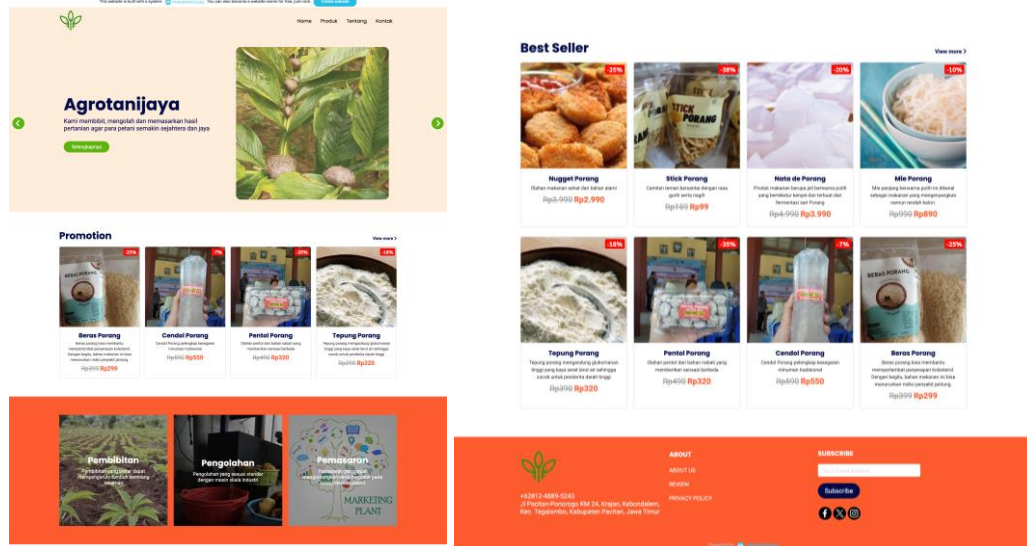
This website is built with a system. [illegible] You can also become a website owner for free, just click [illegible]

Home Produk Tentang Kontak

Agrotanijaya

Kami membibit, mengolah dan memasarkan hasil pertanian agar para petani semakin sejahtera dan jaya

Selengkapnya

Promotion

View more

-25% -7% -20% -18%

Beras Porang
Beras porang bisa membantu memperlambat penyerapan kolesterol. Dengan begitu, bahan makanan ini bisa menurunkan risiko penyakit jantung.
~~Rp399~~ Rp299

Cendol Porang
Cendol Porang pelengkap kesegaran minuman tradisional
~~Rp590~~ Rp550

Pentol Porang
Olahan pentol dari bahan natural yang memberikan sensasi berbeda
~~Rp490~~ Rp320

Tepung Porang
Tepung porang mengandung glukomanan tinggi yang kaya serat larut air sehingga cocok untuk penderita darah tinggi
~~Rp390~~ Rp320

Pembibitan
Pembibitan yang benar dapat mengangkat kualitas tanaman

Pengolahan
Pengolahan yang sesuai standar dengan mesin skala industri

Pemasaran
Pemasaran produk menggunakan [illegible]

MARKETING PLANT

Best Seller

View more

-25% -38% -20% -10%

Nugget Porang
Olahan makanan sehat dari bahan alami
~~Rp3.990~~ Rp2.990

Stick Porang
Camilan teman bersantai dengan rasa gurih serta nagih
~~Rp159~~ Rp99

Nata de Porang
Produk makanan berupa jeli berwarna putih yang berteksturkenyal dan terbuat dari fermentasi sari Porang
~~Rp4.990~~ Rp3.990

Mie Porang
Mie porang berwarna putih ini dikenal sebagai makanan yang mengandung kalori rendah
~~Rp990~~ Rp890

-18% -35% -7% -25%

Tepung Porang
Tepung porang mengandung glukomanan tinggi yang kaya serat larut air sehingga cocok untuk penderita darah tinggi
~~Rp390~~ Rp320

Pentol Porang
Olahan pentol dari bahan natural yang memberikan sensasi berbeda
~~Rp490~~ Rp320

Cendol Porang
Cendol Porang pelengkap kesegaran minuman tradisional
~~Rp590~~ Rp550

Beras Porang
Beras porang bisa membantu memperlambat penyerapan kolesterol. Dengan begitu, bahan makanan ini bisa menurunkan risiko penyakit jantung.
~~Rp399~~ Rp299

+62812-4889-5243
Jl Pacitan-Ponorogo KM 24, Krajan, Kebondalem, Kec. Tegalombo, Kabupaten Pacitan, Jawa Timur

ABOUT
ABOUT US
REVIEW
PRIVACY POLICY

SUBSCRIBE
Your Email address
Subscribe

Powered by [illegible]